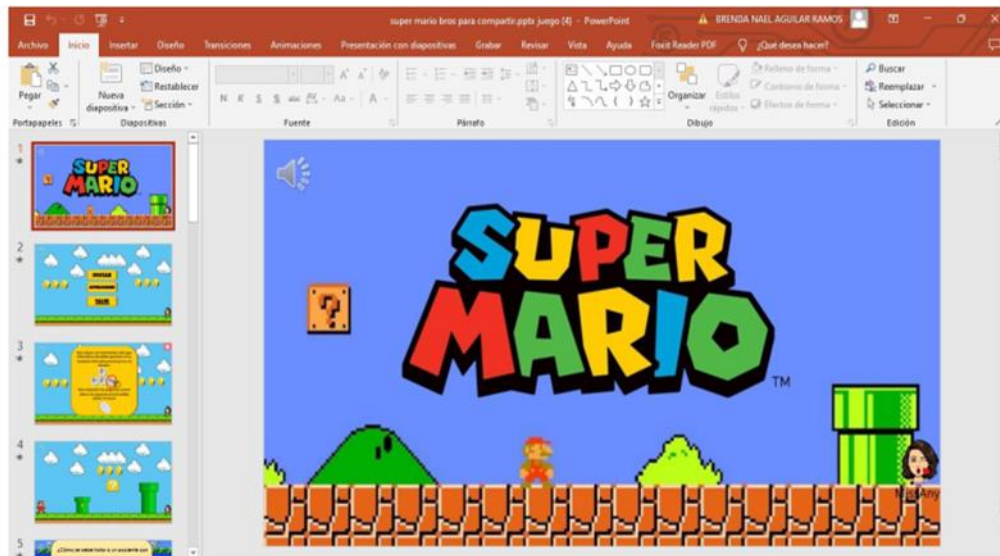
super mario bros para compartir.pptx juego (4) - PowerPoint

BRENDA NAEL AGUILAR RAMOS

Archivo Inicio Insertar Diseño Transiciones Animaciones Presentación con diapositivas Grabar Revisar Vista Ayuda Foxit Reader PDF ¿Qué desea hacer?

Pegar Nueva diapositiva Diseño Restablecer Sección

N K S abc A Aa A

Organizar Estilos rápidos Relleno de forma Contorno de forma Efectos de forma

Buscar Reemplazar Seleccionar

Portapapeles Diapositivas Fuente Párrafo Dibujo Edición

1

SUPER MARIO

2

3

4

5

SUPER MARIO ™

?

MissAny